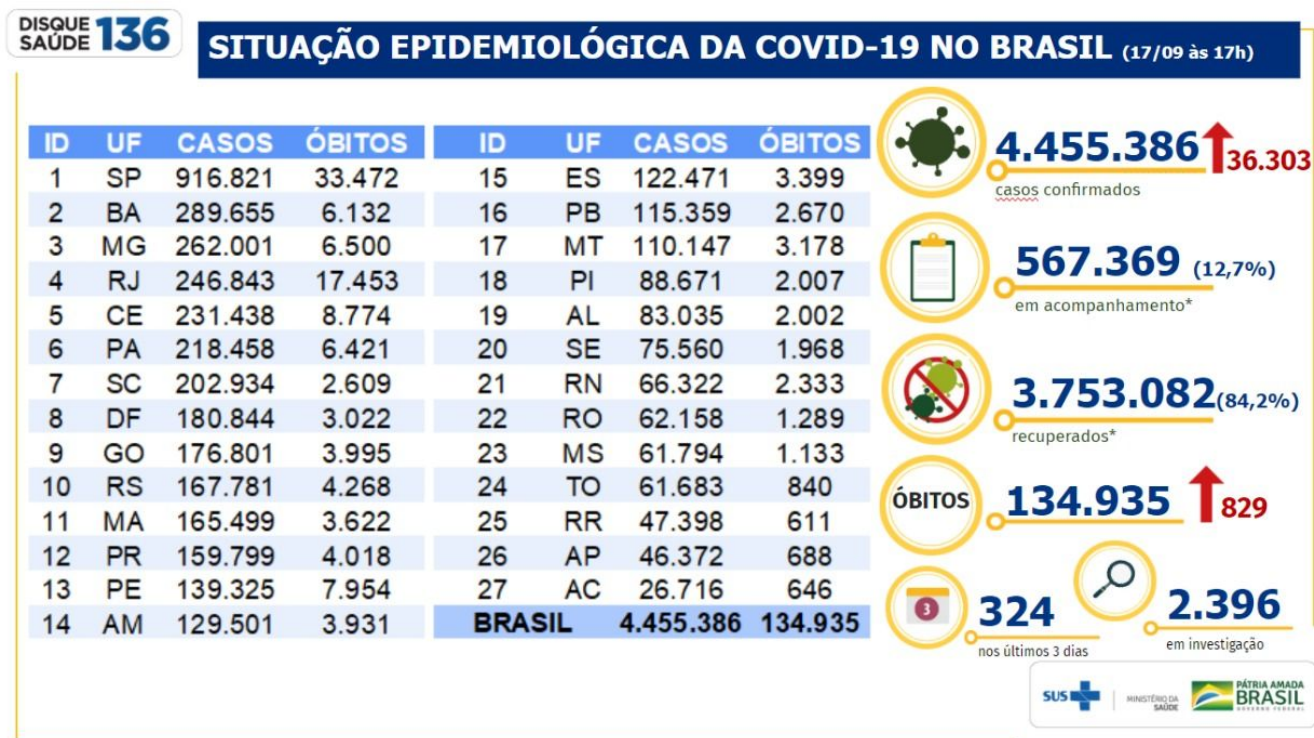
DISQUE SAÚDE 136

SITUAÇÃO EPIDEMIOLÓGICA DA COVID-19 NO BRASIL (17/09 às 17h)

| ID | UF | CASOS | ÓBITOS |
|---|---|---|---|
| 1 | SP | 916.821 | 33.472 |
| 2 | BA | 289.655 | 6.132 |
| 3 | MG | 262.001 | 6.500 |
| 4 | RJ | 246.843 | 17.453 |
| 5 | CE | 231.438 | 8.774 |
| 6 | PA | 218.458 | 6.421 |
| 7 | SC | 202.934 | 2.609 |
| 8 | DF | 180.844 | 3.022 |
| 9 | GO | 176.801 | 3.995 |
| 10 | RS | 167.781 | 4.268 |
| 11 | MA | 165.499 | 3.622 |
| 12 | PR | 159.799 | 4.018 |
| 13 | PE | 139.325 | 7.954 |
| 14 | AM | 129.501 | 3.931 |

| ID | UF | CASOS | ÓBITOS |
|---|---|---|---|
| 15 | ES | 122.471 | 3.399 |
| 16 | PB | 115.359 | 2.670 |
| 17 | MT | 110.147 | 3.178 |
| 18 | PI | 88.671 | 2.007 |
| 19 | AL | 83.035 | 2.002 |
| 20 | SE | 75.560 | 1.968 |
| 21 | RN | 66.322 | 2.333 |
| 22 | RO | 62.158 | 1.289 |
| 23 | MS | 61.794 | 1.133 |
| 24 | TO | 61.683 | 840 |
| 25 | RR | 47.398 | 611 |
| 26 | AP | 46.372 | 688 |
| 27 | AC | 26.716 | 646 |
| BRASIL | | 4.455.386 | 134.935 |

4.455.386 36.303
casos confirmados

567.369 (12,7%)
em acompanhamento*

3.753.082 (84,2%)
recuperados*

ÓBITOS 134.935 829

3
324
nos últimos 3 dias

2.396
em investigação

SUS MINISTÉRIO DA SAÚDE PÁTRIA AMADA BRASIL GOVERNO FEDERAL